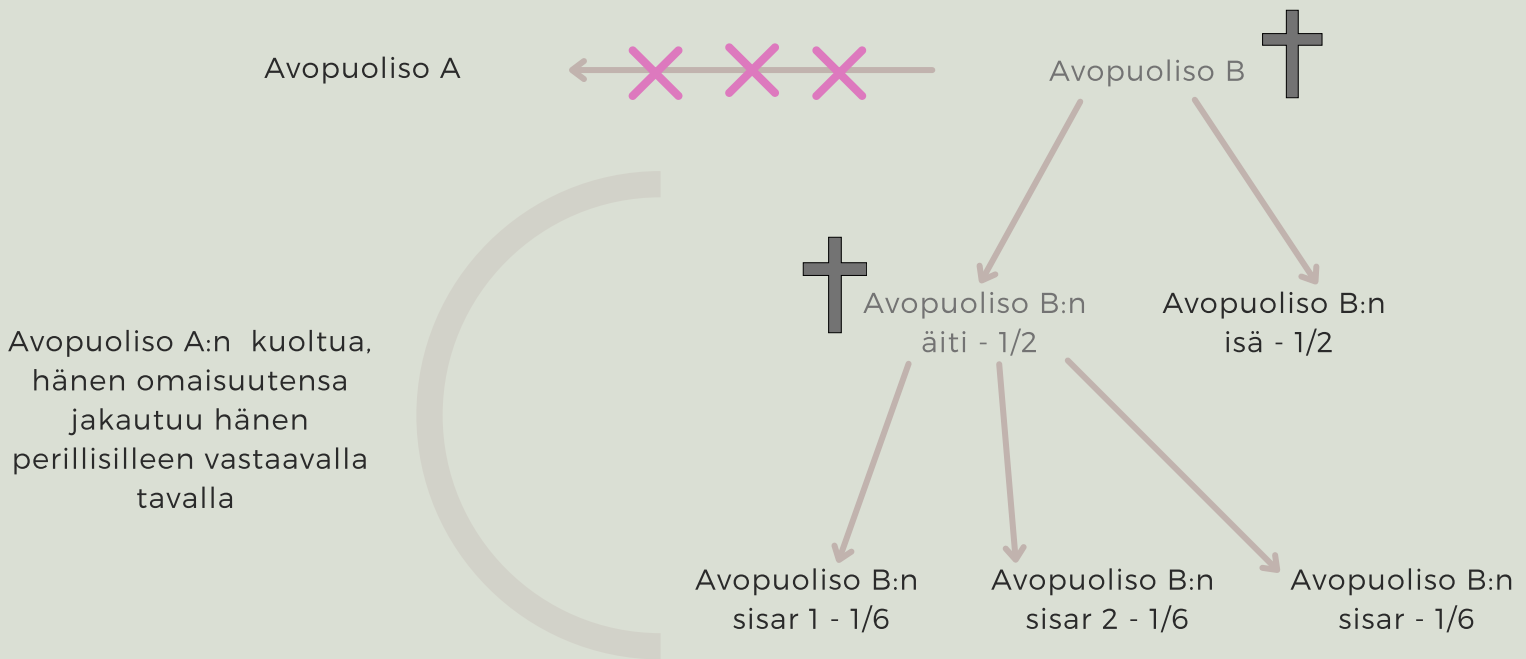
Avopuoliso A

Avopuoliso B

Avopuoliso B:n
äiti - 1/2

Avopuoliso B:n
isä - 1/2

Avopuoliso A:n kuoltua, hänen omaisuutensa jakautuu hänen perillisilleen vastaavalla tavalla

Avopuoliso B:n
sisar 1 - 1/6

Avopuoliso B:n
sisar 2 - 1/6

Avopuoliso B:n
sisar - 1/6